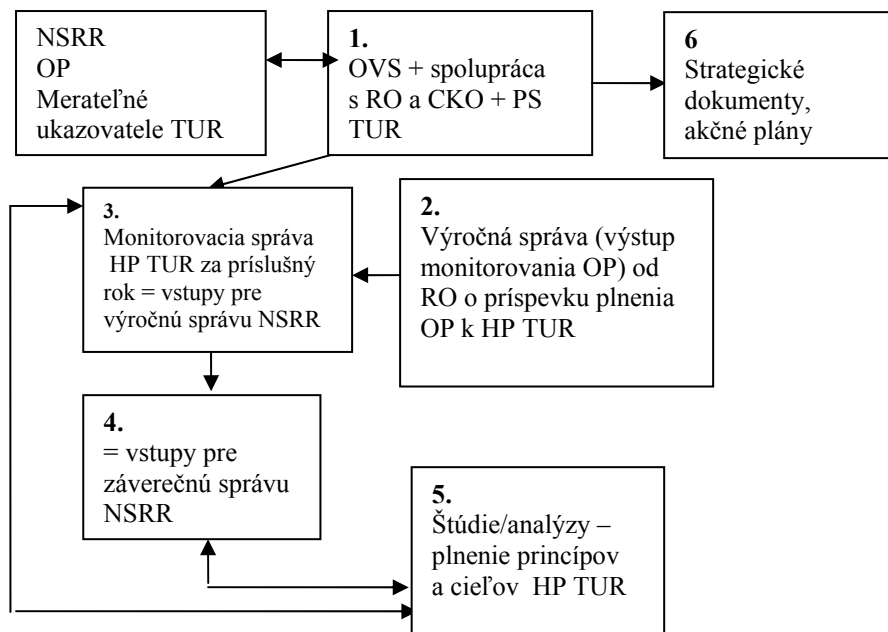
NSRR
OP
Merateľné ukazovatele TUR

1.
OVS + spolupráca s RO a CKO + PS TUR

6
Strategické dokumenty, akčné plány

3.
Monitorovacia správa HP TUR za príslušný rok = vstupy pre výročnú správu NSRR

2.
Výročná správa (výstup monitorovania OP) od RO o príspevku plnenia OP k HP TUR

4.
= vstupy pre záverečnú správu NSRR

5.
Štúdie/analýzy – plnenie princípov a cieľov HP TUR